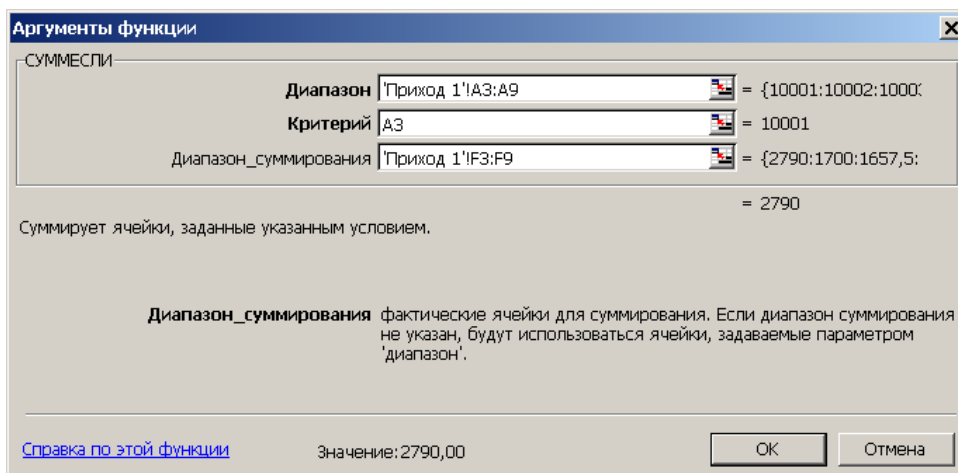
Аргументы функции

СУММЕСЛИ

Диапазон 'Приход 1'!A3:A9 = {10001:10002:1000

Критерий A3 = 10001

Диапазон_суммирования 'Приход 1'!F3:F9 = {2790:1700:1657,5:

= 2790

Суммирует ячейки, заданные указанным условием.

Диапазон_суммирования фактические ячейки для суммирования. Если диапазон суммирования не указан, будут использоваться ячейки, задаваемые параметром 'диапазон'.

Справка по этой функции

Значение: 2790,00

OK

Отмена